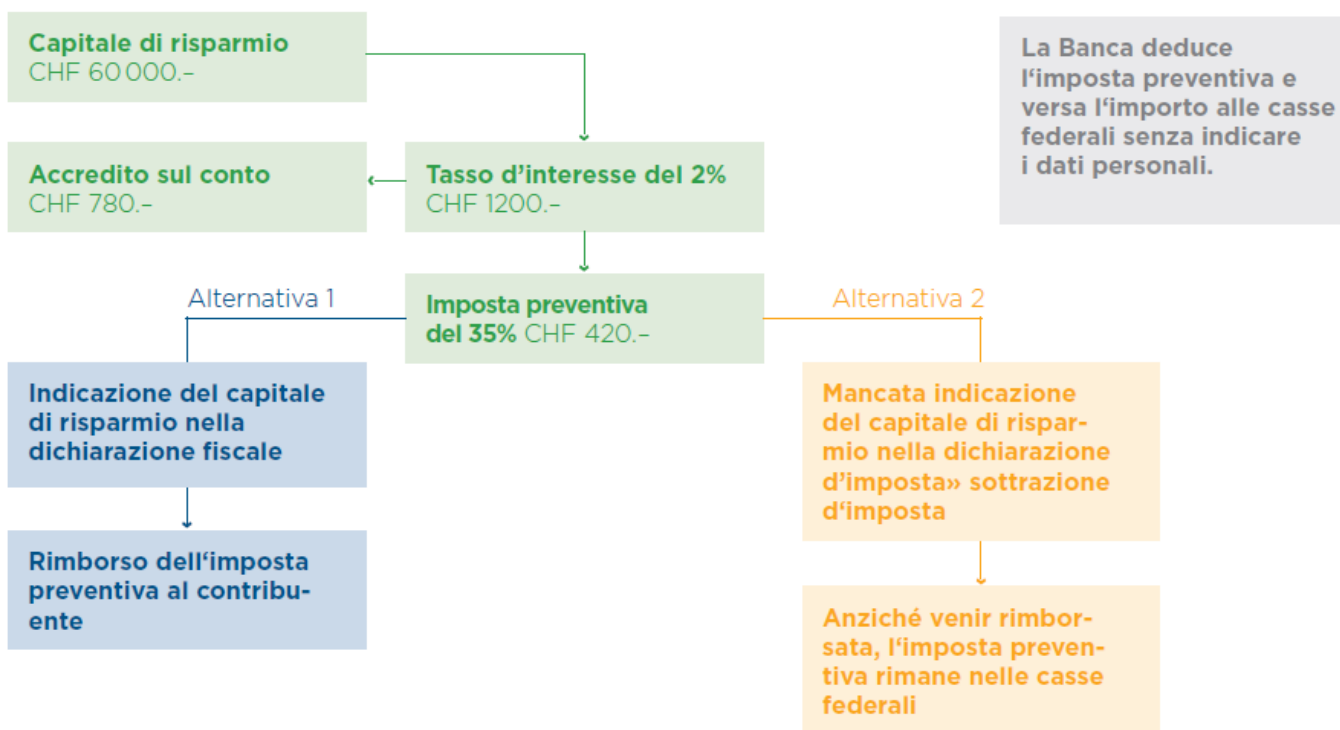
Capitale di risparmio
CHF 60 000.–

La Banca deduce l‘imposta preventiva e versa l‘importo alle casse federali senza indicare i dati personali.

Accredito sul conto
CHF 780.–

Tasso d’interesse del 2%
CHF 1200.–

Alternativa 1

Imposta preventiva del 35% CHF 420.–

Alternativa 2

Indicazione del capitale di risparmio nella dichiarazione fiscale

Mancata indicazione del capitale di risparmio nella dichiarazione d’imposta» sottrazione d‘imposta

Rimborso dell‘imposta preventiva al contribuente

Anziché venir rimborsata, l‘imposta preventiva rimane nelle casse federali